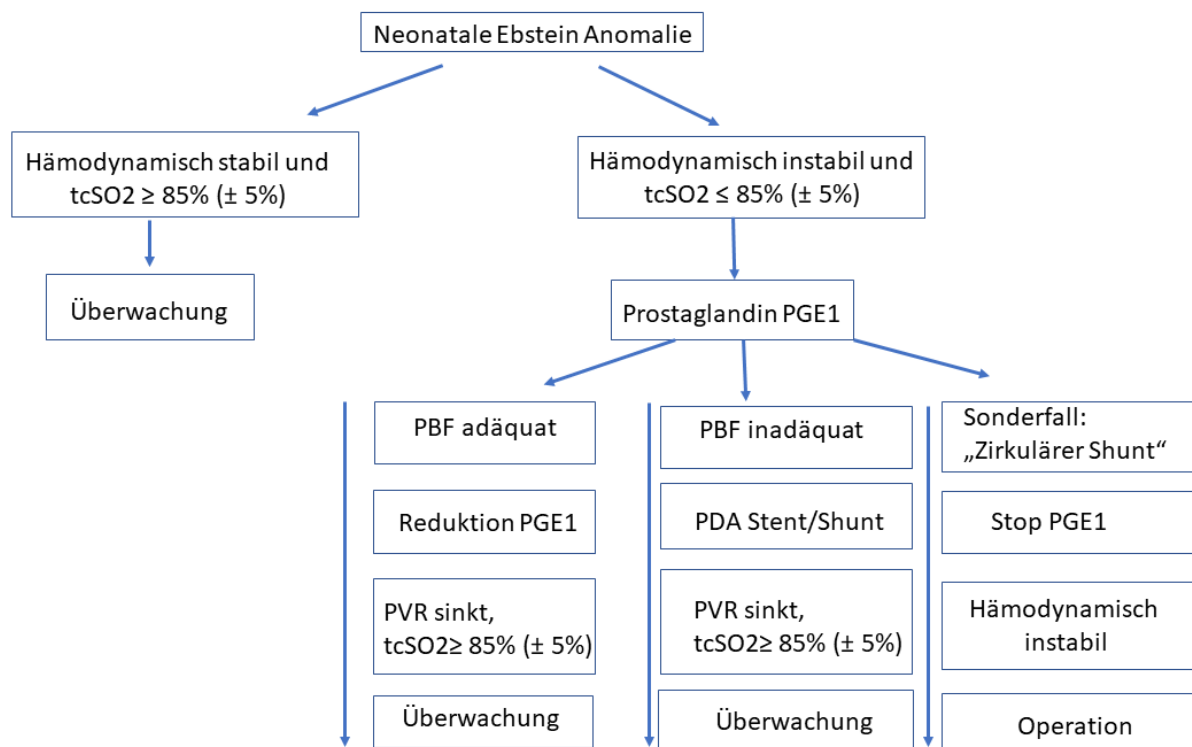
Neonatale Ebstein Anomalie

Hämodynamisch stabil und tcSO2 ≥ 85% (± 5%)

Überwachung

Hämodynamisch instabil und tcSO2 ≤ 85% (± 5%)

Prostaglandin PGE1

PBF adäquat

Reduktion PGE1

PVR sinkt, tcSO2≥ 85% (± 5%)

Überwachung

PBF inadäquat

PDA Stent/Shunt

PVR sinkt, tcSO2≥ 85% (± 5%)

Überwachung

Sonderfall: „Zirkulärer Shunt“

Stop PGE1

Hämodynamisch instabil

Operation